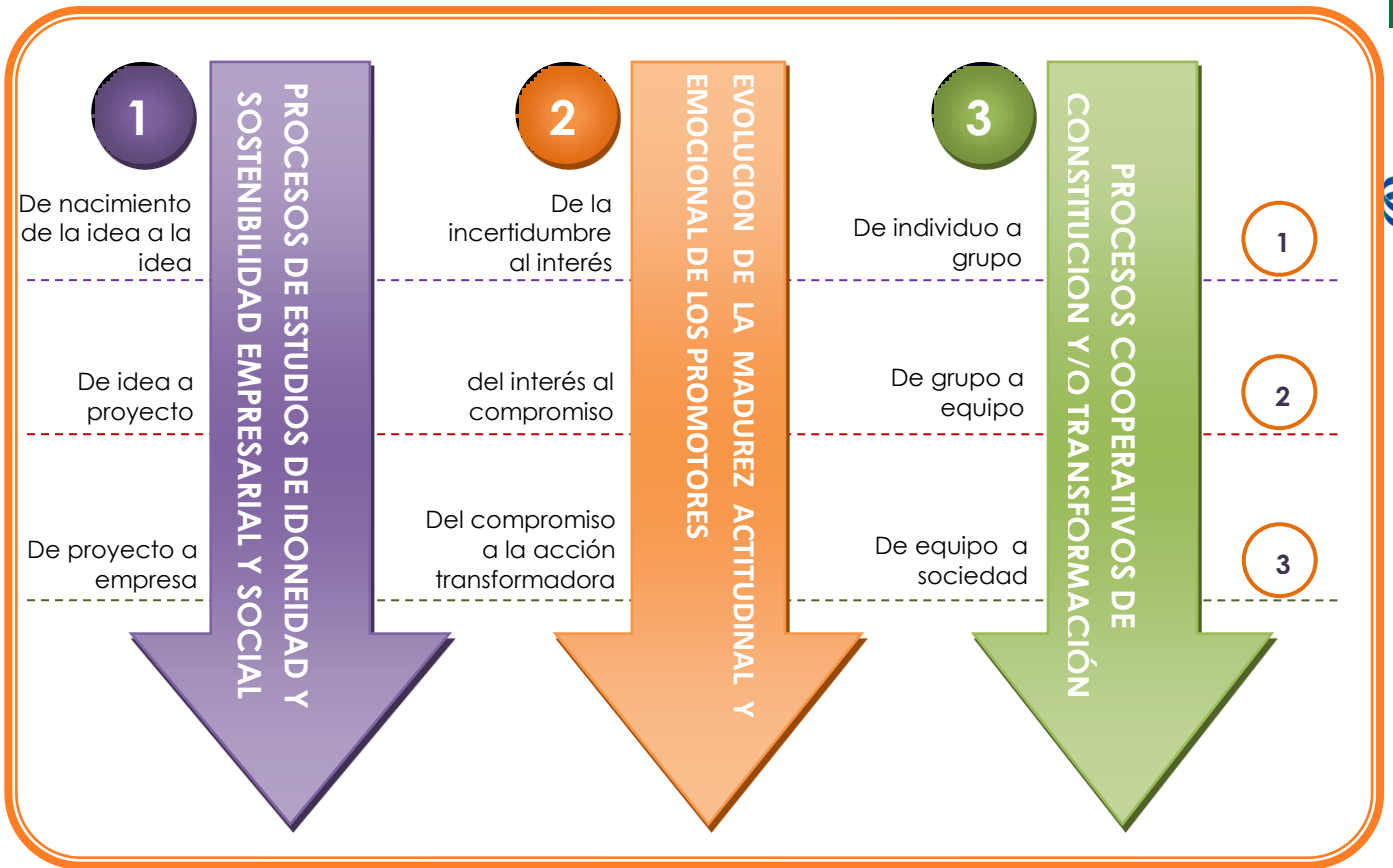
1

PROCESOS DE ESTUDIOS DE IDONEIDAD Y SOSTENIBILIDAD EMPRESARIAL Y SOCIAL

De nacimiento de la idea a la idea

De idea a proyecto

De proyecto a empresa

2

EVOLUCION DE LA MADUREZ ACTITUDINAL Y EMOCIONAL DE LOS PROMOTORES

De la incertidumbre al interés

del interés al compromiso

Del compromiso a la acción transformadora

3

PROCESOS COOPERATIVOS DE CONSTITUCION Y/O TRANSFORMACIÓN

De individuo a grupo

De grupo a equipo

De equipo a sociedad

1

2

3